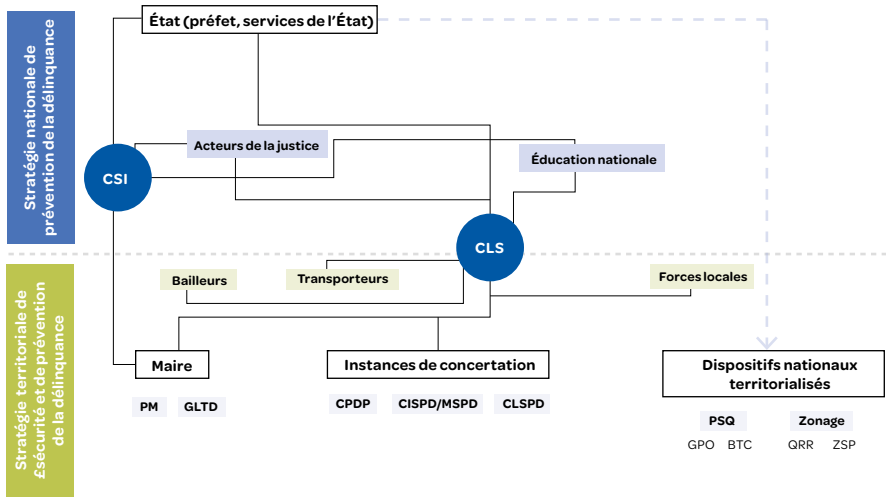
Stratégie nationale de prévention de la délinquance

Stratégie territoriale de £sécurité et de prévention de la délinquance

État (préfet, services de l'État)

Acteurs de la justice

Éducation nationale

CSI

CLS

Bailleurs

Transporteurs

Forces locales

Maire

PM

GLTD

Instances de concertation

CPDP

CISPD/MSPD

CLSPD

Dispositifs nationaux territorialisés

PSQ

GPO

BTC

Zonage

QRR

ZSP